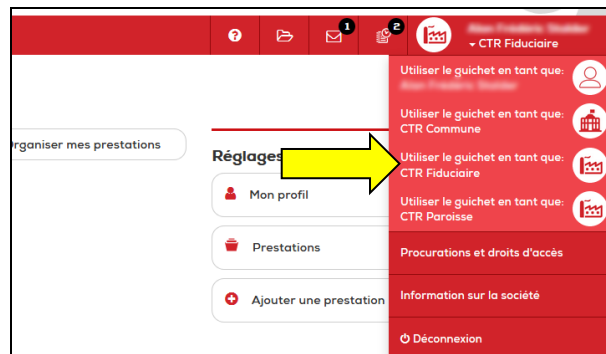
1 2

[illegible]
CTR Fiduciaire

Utiliser le guichet en tant que:
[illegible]

Utiliser le guichet en tant que:
CTR Commune

Utiliser le guichet en tant que:
CTR Fiduciaire

Utiliser le guichet en tant que:
CTR Paroisse

Procurations et droits d'accès

Information sur la société

Déconnexion

Organiser mes prestations

Réglages

Mon profil

Prestations

Ajouter une prestation